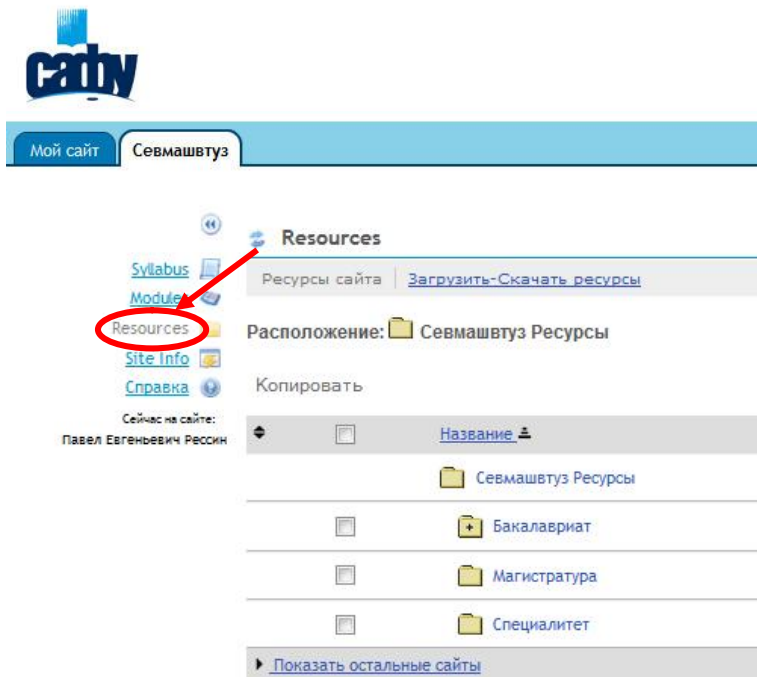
cafby

Мой сайт | Севмашвтуз

Syllabus
Modules
Resources
Site Info
Справка

Сейчас на сайте:
Павел Евгеньевич Рессин

Resources

Ресурсы сайта | Загрузить-Скачать ресурсы

Расположение: Севмашвтуз Ресурсы

Копировать

| | | Название |
|---|---|---|
| | | Севмашвтуз Ресурсы |
| | | Бакалавриат |
| | | Магистратура |
| | | Специалитет |

Показать остальные сайты